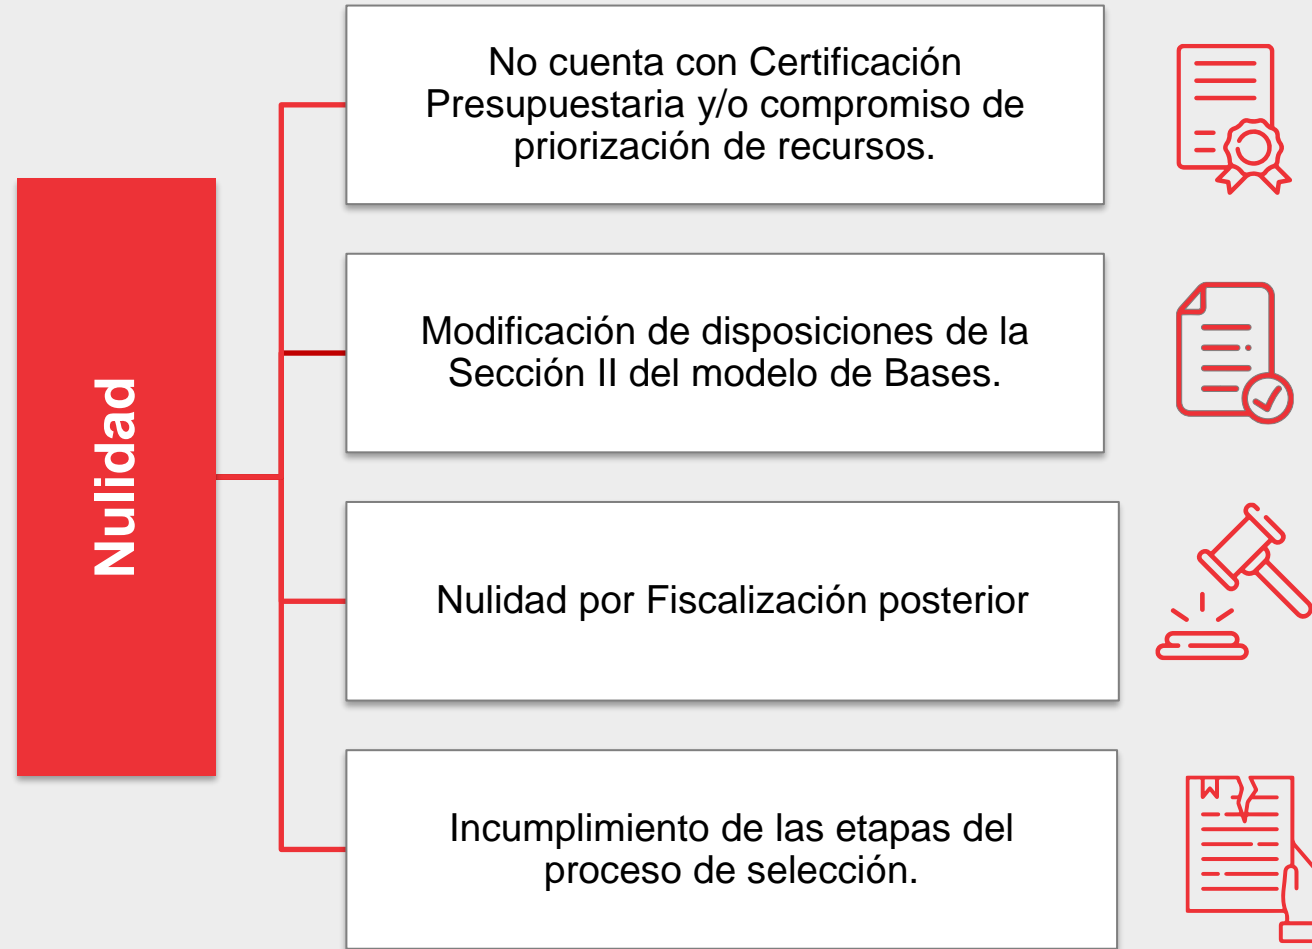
Nulidad

No cuenta con Certificación Presupuestaria y/o compromiso de priorización de recursos.

Modificación de disposiciones de la Sección II del modelo de Bases.

Nulidad por Fiscalización posterior

Incumplimiento de las etapas del proceso de selección.